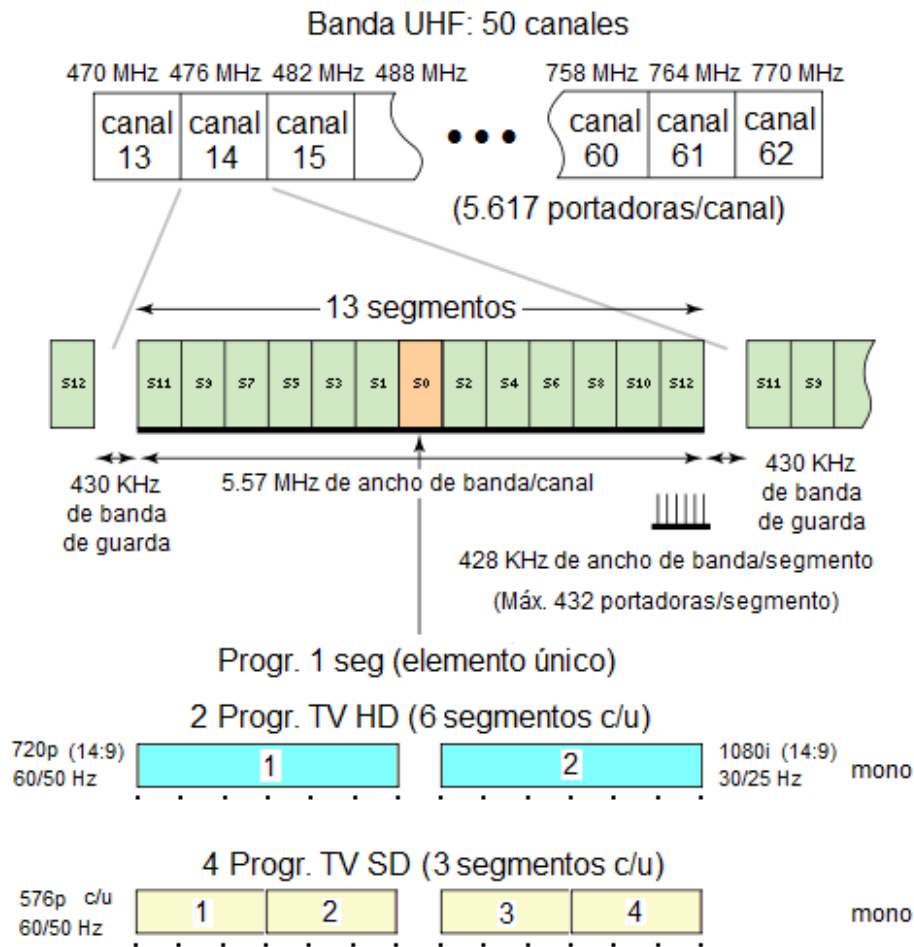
Banda UHF: 50 canales

470 MHz 476 MHz 482 MHz 488 MHz

canal 13 | canal 14 | canal 15

• • •

758 MHz 764 MHz 770 MHz

canal 60 | canal 61 | canal 62

(5.617 portadoras/canal)

13 segmentos

S12

S11 S9 S7 S5 S3 S1 S0 S2 S4 S6 S8 S10 S12

S11 S9

430 KHz de banda de guarda

5.57 MHz de ancho de banda/canal

430 KHz de banda de guarda

428 KHz de ancho de banda/segmento

(Máx. 432 portadoras/segmento)

Progr. 1 seg (elemento único)

2 Progr. TV HD (6 segmentos c/u)

720p (14:9) 60/50 Hz

1

2

1080i (14:9) 30/25 Hz

mono

4 Progr. TV SD (3 segmentos c/u)

576p c/u 60/50 Hz

1 2 3 4

mono